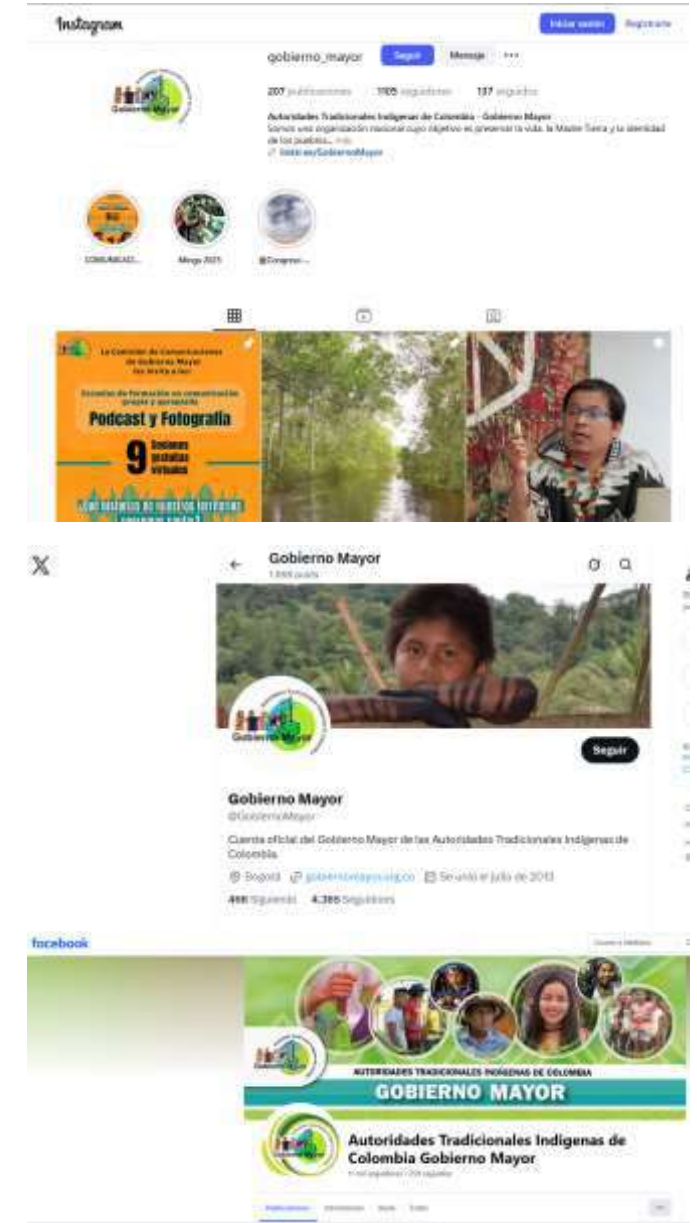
Instagram

Iniciar sesión Registrarte

gobierno_mayor Seguir Mensaje ···

207 publicaciones 1105 seguidores 137 seguidos

Autoridades Tradicionales Indígenas de Colombia - Gobierno Mayor

Somos una organización nacional cuyo objetivo es preservar la vida, la Madre Tierra y la identidad de los pueblos... más

linktr.ee/GobiernoMayor

Gobierno Mayor

COMUNICAD... Minga 2023 @Congreso...

La Comisión de Comunicaciones de Gobierno Mayor los invita a las:

Escuelas de formación en comunicación propia y apropiada

Podcast y Fotografía

9 Sesiones gratuitas Virtuales

¿Los saberes de nuestros territorios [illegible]

X

Gobierno Mayor

1.888 posts

Gobierno Mayor

Seguir

Gobierno Mayor

@GobiernoMayor

Cuenta oficial del Gobierno Mayor de las Autoridades Tradicionales Indígenas de Colombia.

Bogotá gobiernomayor.org.co Se unió el julio de 2013

498 Siguiendo 4.395 Seguidores

facebook

AUTORIDADES TRADICIONALES INDÍGENAS DE COLOMBIA

GOBIERNO MAYOR

Autoridades Tradicionales Indigenas de Colombia Gobierno Mayor

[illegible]

Publicaciones Información Menciones Fotos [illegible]